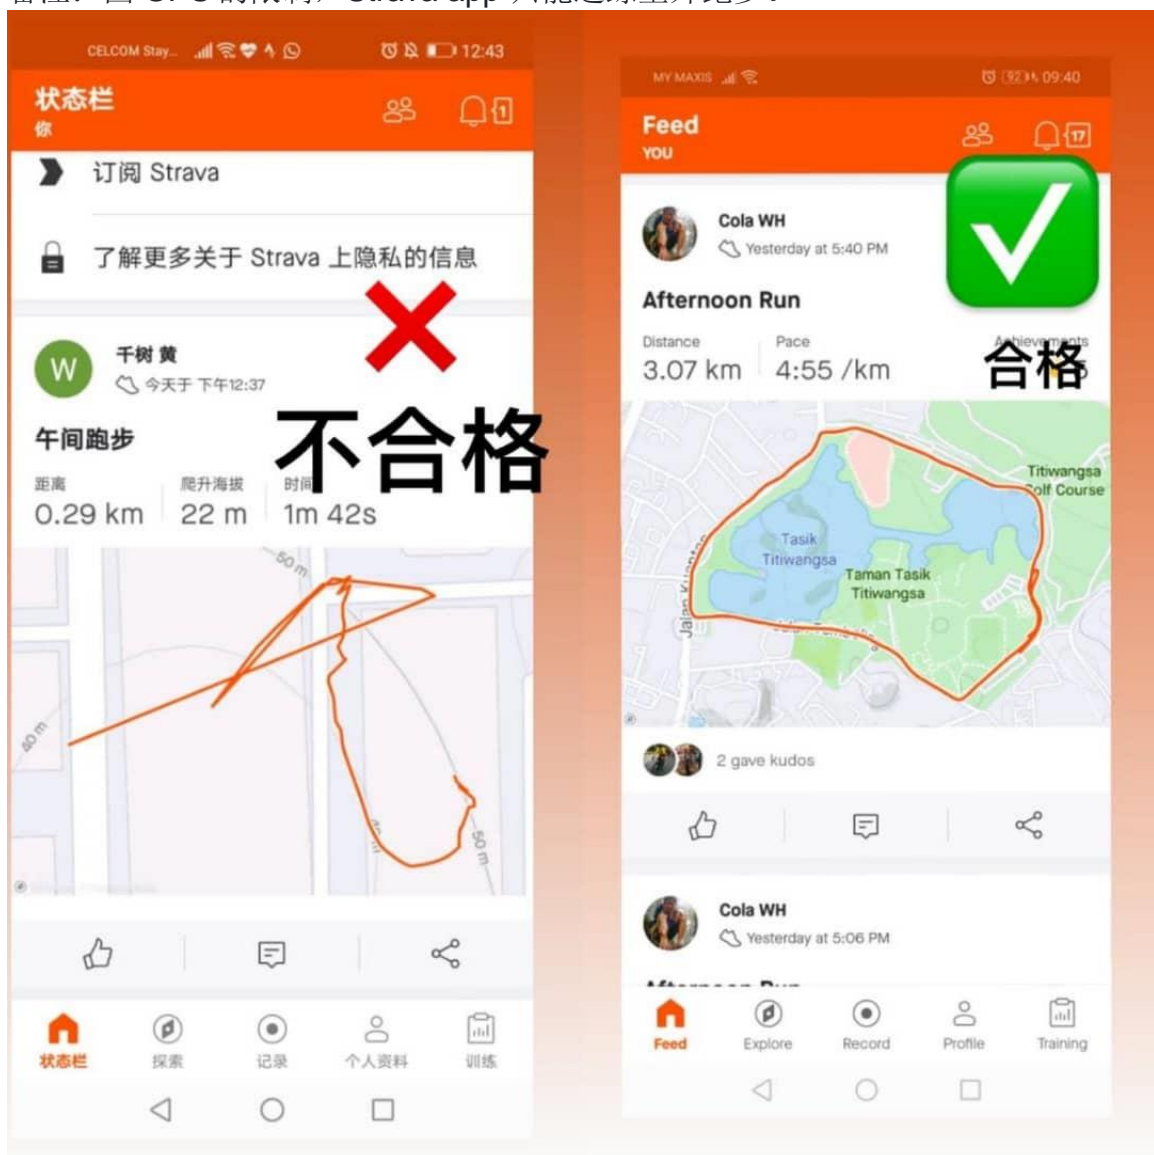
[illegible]

CELCOM Stay... 12:43

状态栏
你

订阅 Strava

了解更多关于 Strava 上隐私的信息

W 千树 黄
今天于 下午12:37

午间跑步

距离 0.29 km
爬升海拔 22 m
时间 1m 42s

不合格

50 m
40 m
50 m
40 m

状态栏 探索 记录 个人资料 训练

MY MAXIS 92 09:40

Feed
YOU

Cola WH
Yesterday at 5:40 PM

Afternoon Run

Distance 3.07 km
Pace 4:55 /km
Achievements

合格

Tasik Titiwangsa
Taman Tasik Titiwangsa
Titiwangsa Golf Course
Jalan Kuantan

2 gave kudos

Cola WH
Yesterday at 5:06 PM

Afternoon Run

Feed Explore Record Profile Training